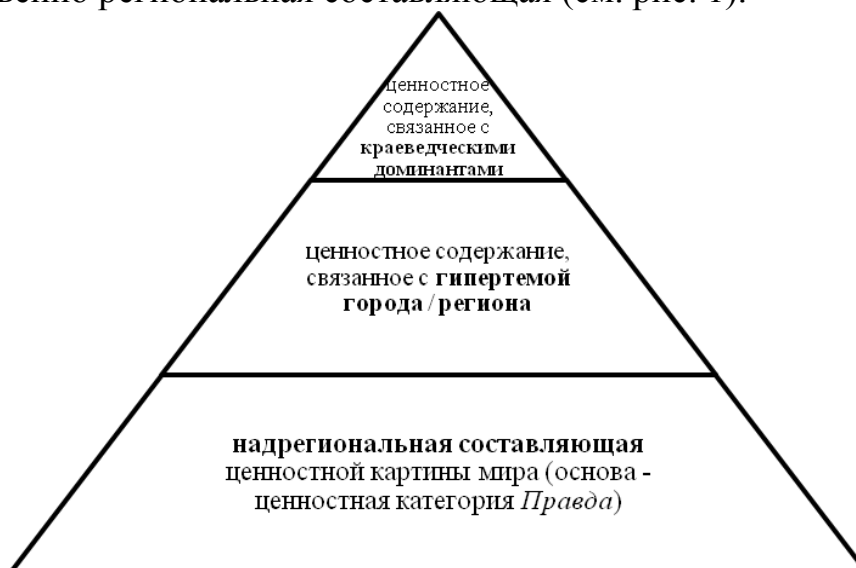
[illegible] региональная составляющая (см. рис. 1).

ценностное содержание, связанное с краеведческими доминантами

ценностное содержание, связанное с гипертемой города / региона

надрегиональная составляющая ценностной картины мира (основа - ценностная категория *Правда*)